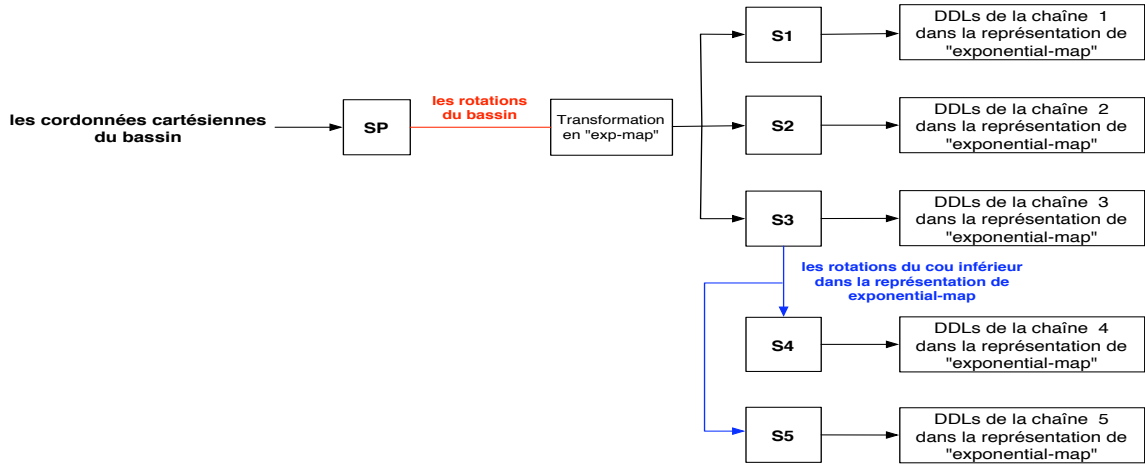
les cordonnées cartésiennes du bassin

SP

les rotations du bassin

Transformation en "exp-map"

S1

DDLs de la chaîne 1 dans la représentation de "exponential-map"

S2

DDLs de la chaîne 2 dans la représentation de "exponential-map"

S3

DDLs de la chaîne 3 dans la représentation de "exponential-map"

les rotations du cou inférieur dans la représentation de exponential-map

S4

DDLs de la chaîne 4 dans la représentation de "exponential-map"

S5

DDLs de la chaîne 5 dans la représentation de "exponential-map"